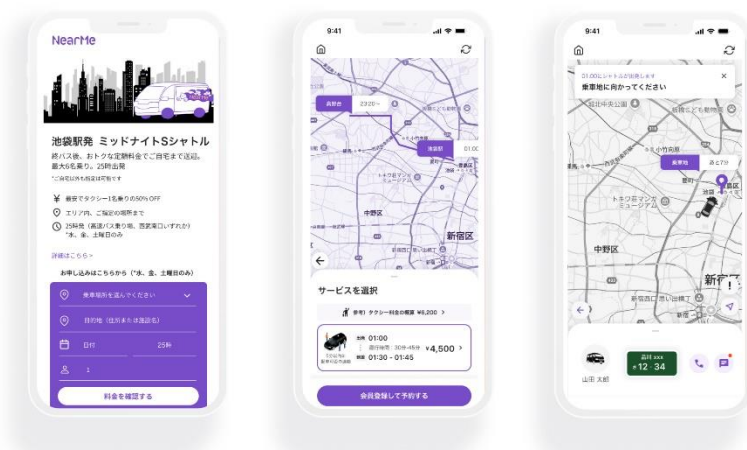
NearMe

池袋駅発 ミッドナイトSシャトル

終バス後、おトクな定額料金でご自宅まで送迎。最大6名乗り。25時出発

*ご自宅以外も指定可能です

¥ 最安でタクシー1名乗りの50%OFF

エリア内、ご指定の場所まで

25時発（高速バス乗り場、西武東口いずれか）*木、金、土曜日のみ

詳細はこちら >

お申し込みはこちらから（*木、金、土曜日のみ）

乗車場所を選んでください

目的地（住所または施設名）

日付

25時

1

料金を確認する

9:41

高田台

23:20〜

池袋駅

01:00

トキワ荘マンガミュージアム

中野区

新宿区

サービスを選択

参考）タクシー料金の概算 ¥8,200 >

出発 01:00

運行時間：30分-45分

到着 01:30 - 01:45

¥4,500 >

会員登録して予約する

9:41

01:00にシャトルが出発します

乗車地に向かってください

×

北中夫公園

小竹向原

乗車地

あと7分

池袋

トキワ荘マンガミュージアム

中野区

新宿

山田 太郎

品川 xxx

ゎ 12-34